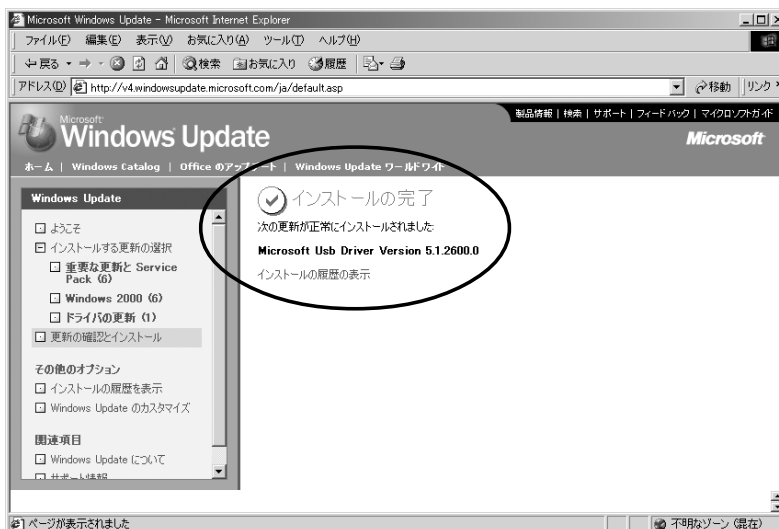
Microsoft Windows Update - Microsoft Internet Explorer

ファイル(F) 編集(E) 表示(V) お気に入り(A) ツール(T) ヘルプ(H)

戻る 検索 お気に入り 履歴

アドレス(D) http://v4.windowsupdate.microsoft.com/ja/default.asp 移動 リンク

製品情報 | 検索 | サポート | フィードバック | マイクロソフトガイド

Microsoft Windows Update

Microsoft

ホーム | Windows Catalog | Office のアップデート | Windows Update ワールドワイド

Windows Update

ようこそ

インストールする更新の選択

重要な更新と Service Pack (6)

Windows 2000 (6)

ドライバの更新 (1)

更新の確認とインストール

その他のオプション

インストールの履歴を表示

Windows Update のカスタマイズ

関連項目

Windows Update について

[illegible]

インストールの完了

次の更新が正常にインストールされました:

Microsoft Usb Driver Version 5.1.2600.0

インストールの履歴の表示

ページが表示されました

不明なゾーン (混在)